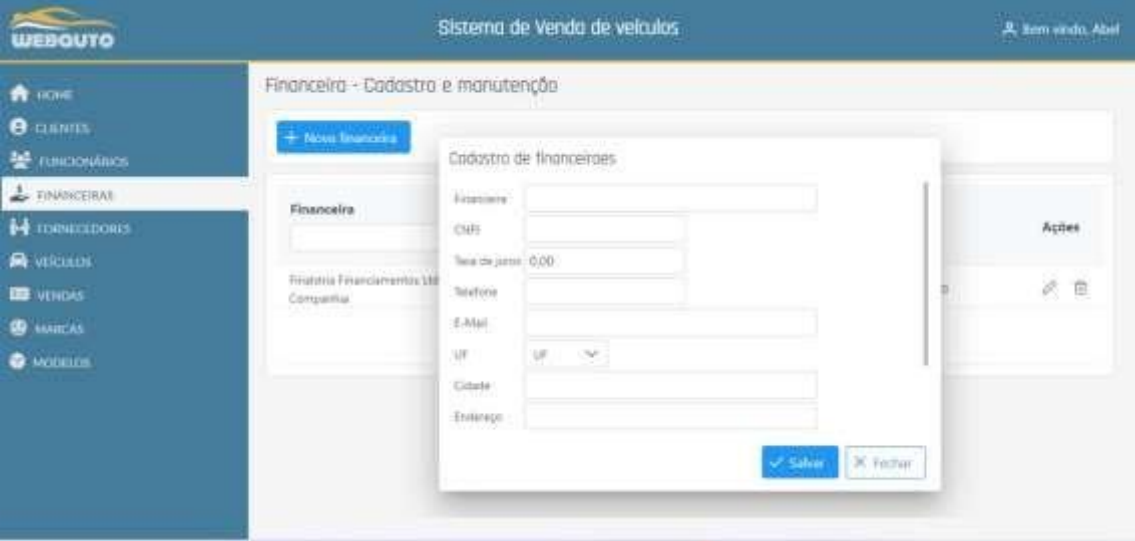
WEBAUTO

Sistema de Venda de veículos

Bem vindo, Abel

HOME
CLIENTES
FUNCIONÁRIOS
FINANCEIRAS
FORNECEDORES
VEÍCULOS
VENDAS
MARCAS
MODELOS

Financeira - Cadastro e manutenção

+ Nova financeira

Financeira

Ações

Finatoria Financiamentos Ltd Companhia

Cadastro de financeiraes

Financeira

CNPJ

Taxa de juros 0,00

Telefone

E-Mail

UF UF

Cidade

Endereço

✓ Salvar

✕ Fechar